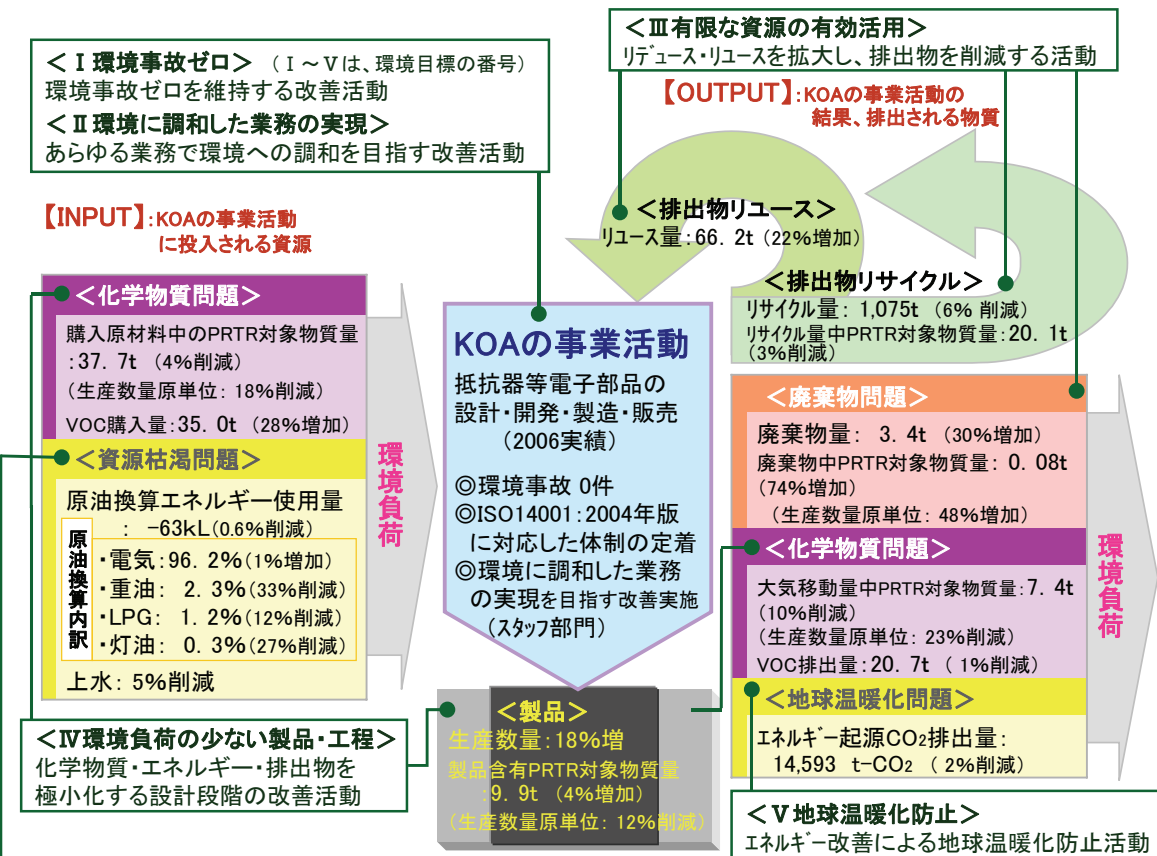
＜Ⅰ環境事故ゼロ＞ （Ⅰ～Ⅴは、環境目標の番号）
環境事故ゼロを維持する改善活動
＜Ⅱ環境に調和した業務の実現＞
あらゆる業務で環境への調和を目指す改善活動

【INPUT】：KOAの事業活動に投入される資源

＜化学物質問題＞
購入原材料中のPRTR対象物質量：37．7t （4%削減）
（生産数量原単位：18%削減）
VOC購入量：35．0t （28%増加）

＜資源枯渇問題＞
原油換算エネルギー使用量：－63kL（0.6%削減）
原油換算内訳
・電気：96．2%（1%増加）
・重油： 2．3%（33%削減）
・LPG： 1．2%（12%削減）
・灯油： 0．3%（27%削減）
上水：5%削減

環境負荷

KOAの事業活動
抵抗器等電子部品の設計・開発・製造・販売
（2006実績）
◎環境事故 0件
◎ISO14001：2004年版に対応した体制の定着
◎環境に調和した業務の実現を目指す改善実施
（スタッフ部門）

＜製品＞
生産数量：18%増
製品含有PRTR対象物質量：9．9t （4%増加）
（生産数量原単位：12%削減）

＜Ⅳ環境負荷の少ない製品・工程＞
化学物質・エネルギー・排出物を極小化する設計段階の改善活動

＜Ⅲ有限な資源の有効活用＞
リデュース・リユースを拡大し、排出物を削減する活動

【OUTPUT】：KOAの事業活動の結果、排出される物質

＜排出物リユース＞
リユース量：66．2t （22%増加）

＜排出物リサイクル＞
リサイクル量：1,075t （6% 削減）
リサイクル量中PRTR対象物質量：20．1t （3%削減）

＜廃棄物問題＞
廃棄物量： 3．4t （30%増加）
廃棄物中PRTR対象物質量： 0．08t （74%増加）
（生産数量原単位：48%増加）

＜化学物質問題＞
大気移動量中PRTR対象物質量：7．4t （10%削減）
（生産数量原単位：23%削減）
VOC排出量：20．7t （ 1%削減）

＜地球温暖化問題＞
エネルギー起源$CO_2$排出量：14,593 t-$CO_2$ （ 2%削減）

環境負荷

＜Ⅴ地球温暖化防止＞
エネルギー改善による地球温暖化防止活動